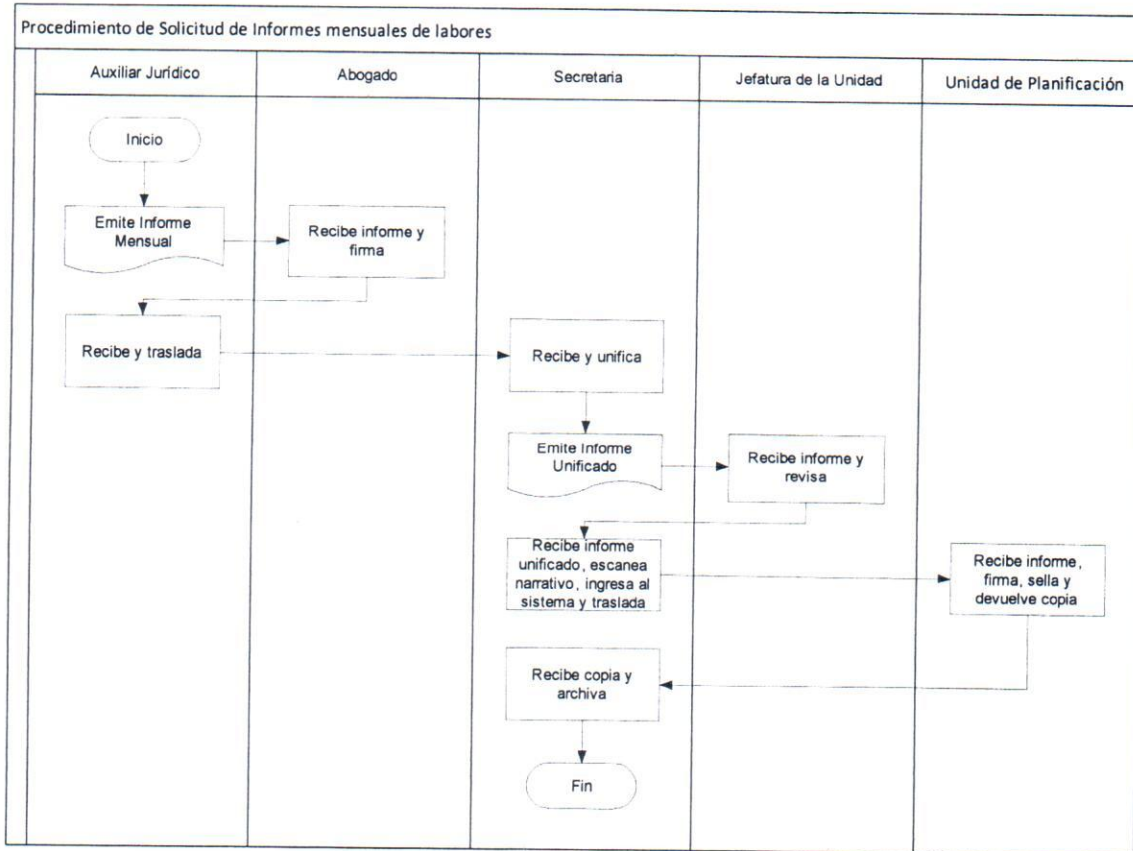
Procedimiento de Solicitud de Informes mensuales de labores

Auxiliar Jurídico

Abogado

Secretaria

Jefatura de la Unidad

Unidad de Planificación

Inicio

Emite Informe Mensual

Recibe informe y firma

Recibe y traslada

Recibe y unifica

Emite Informe Unificado

Recibe informe y revisa

Recibe informe unificado, escanea narrativo, ingresa al sistema y traslada

Recibe informe, firma, sella y devuelve copia

Recibe copia y archiva

Fin